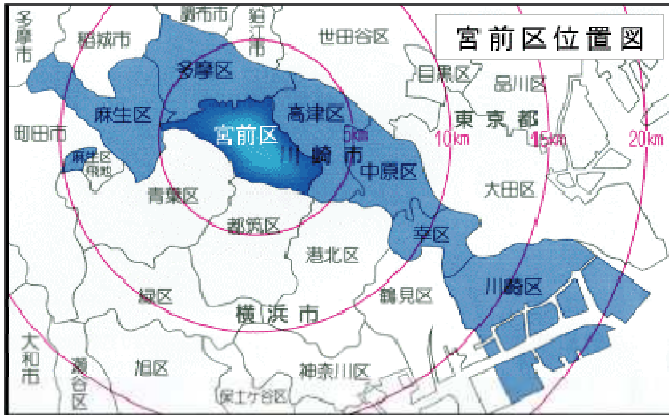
宮前区位置図

多摩市
稲城市
調布市
狛江市
世田谷区
目黒区
品川区
多摩区
麻生区
町田市
麻生区飛地
高津区
宮前区
川崎市
5km
10km
15km
20km
東京都
中原区
青葉区
都筑区
大田区
幸区
港北区
緑区
横浜市
鶴見区
川崎区
大和市
瀬谷区
旭区
神奈川区
保土ケ谷区